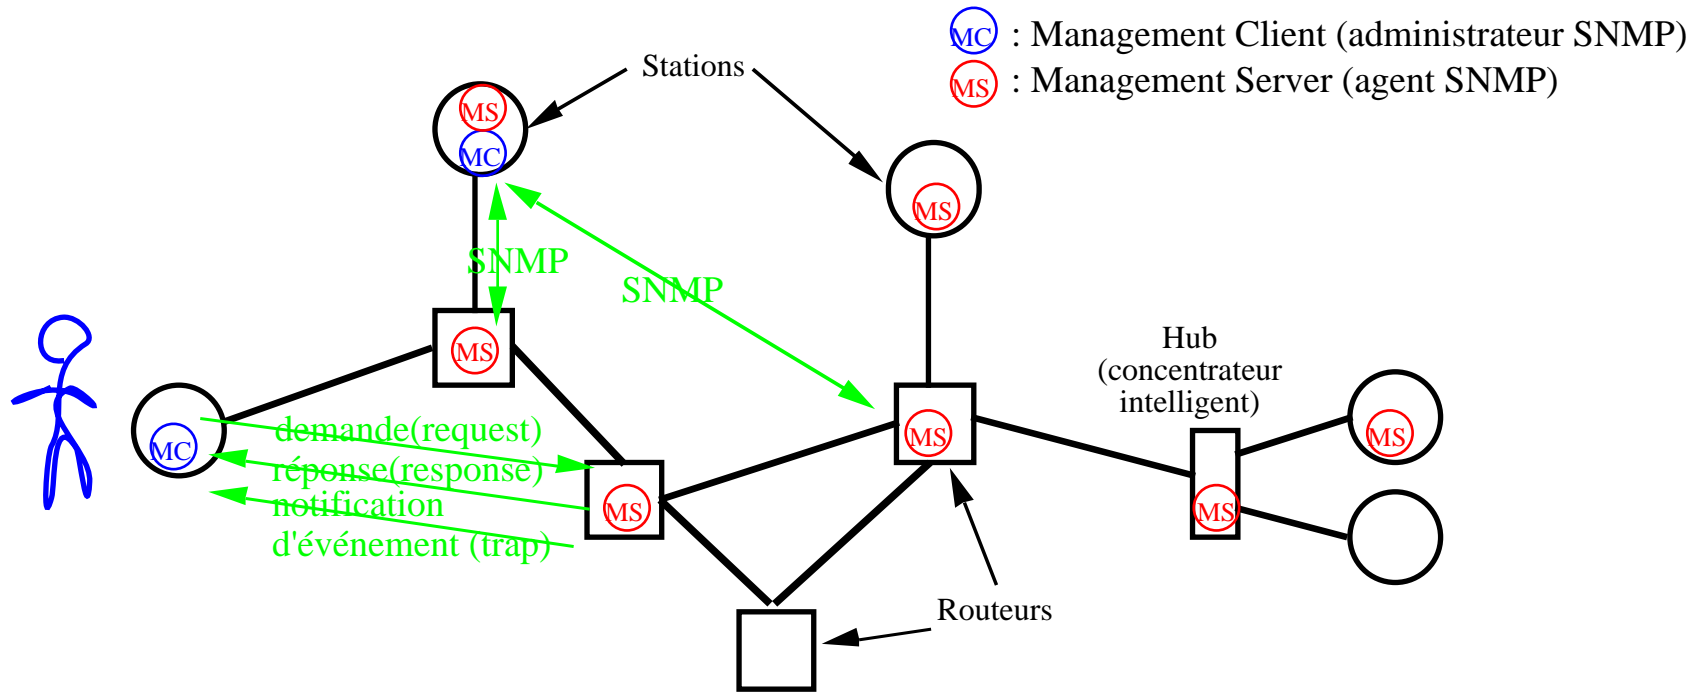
MC : Management Client (administrateur SNMP)
MS : Management Server (agent SNMP)

Stations

MS
MC

MS

SNMP

SNMP

MS

Hub
(concentrateur
intelligent)

MS

MC

demande(request)
réponse(response)
notification
d'événement (trap)

MS

MS

MS

Routeurs